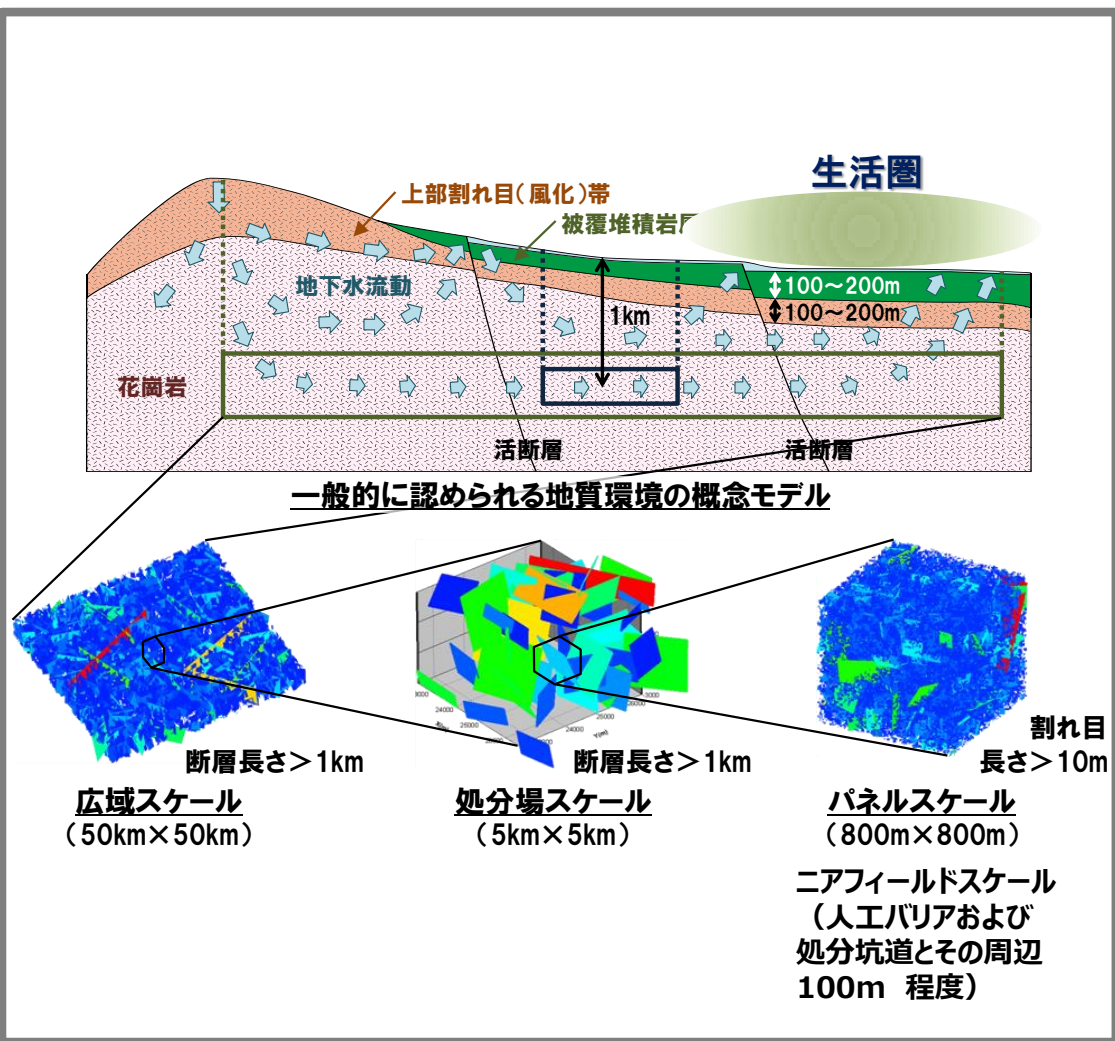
生活圏

上部割れ目(風化)帯

被覆堆積岩層

地下水流動

1km

100～200m

100～200m

花崗岩

活断層

活断層

一般的に認められる地質環境の概念モデル

断層長さ＞1km

広域スケール
（50km×50km）

断層長さ＞1km

処分場スケール
（5km×5km）

割れ目
長さ＞10m

パネルスケール
（800m×800m）

ニアフィールドスケール
（人工バリアおよび
処分坑道とその周辺
100m 程度）